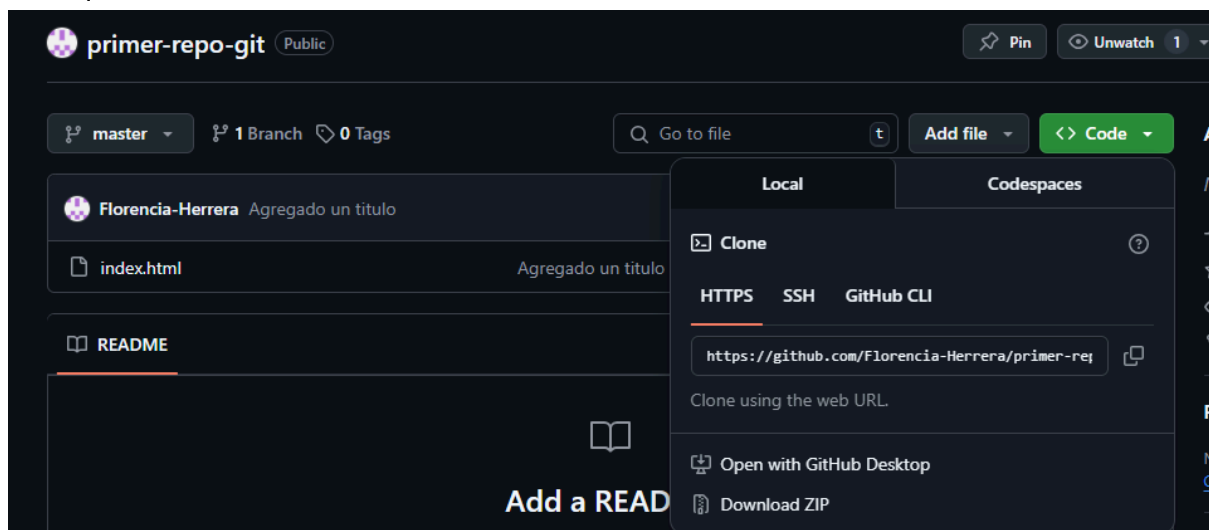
primer-repo-git Public

Pin

Unwatch 1

master

1 Branch

0 Tags

Go to file

t

Add file

Code

Local

Codespaces

Florencia-Herrera Agregado un titulo

index.html

Agregado un titulo

Clone

HTTPS SSH GitHub CLI

https://github.com/Florencia-Herrera/primer-rep

Clone using the web URL.

README

Open with GitHub Desktop

Download ZIP

Add a READ